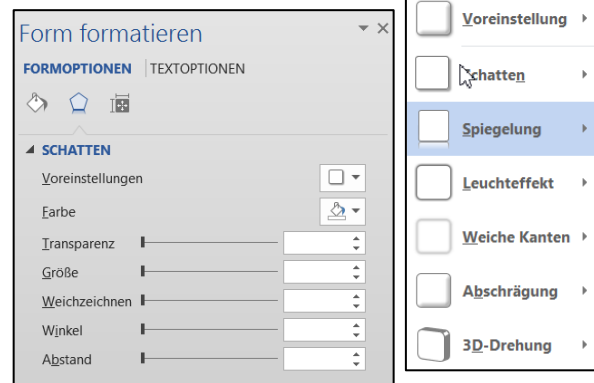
Form formatieren

FORMOPTIONEN | TEXTOPTIONEN

SCHATTEN

Voreinstellungen

Farbe

Transparenz

Größe

Weichzeichnen

Winkel

Abstand

Voreinstellung

Schatten

Spiegelung

Leuchteffekt

Weiche Kanten

Abschrägung

3D-Drehung